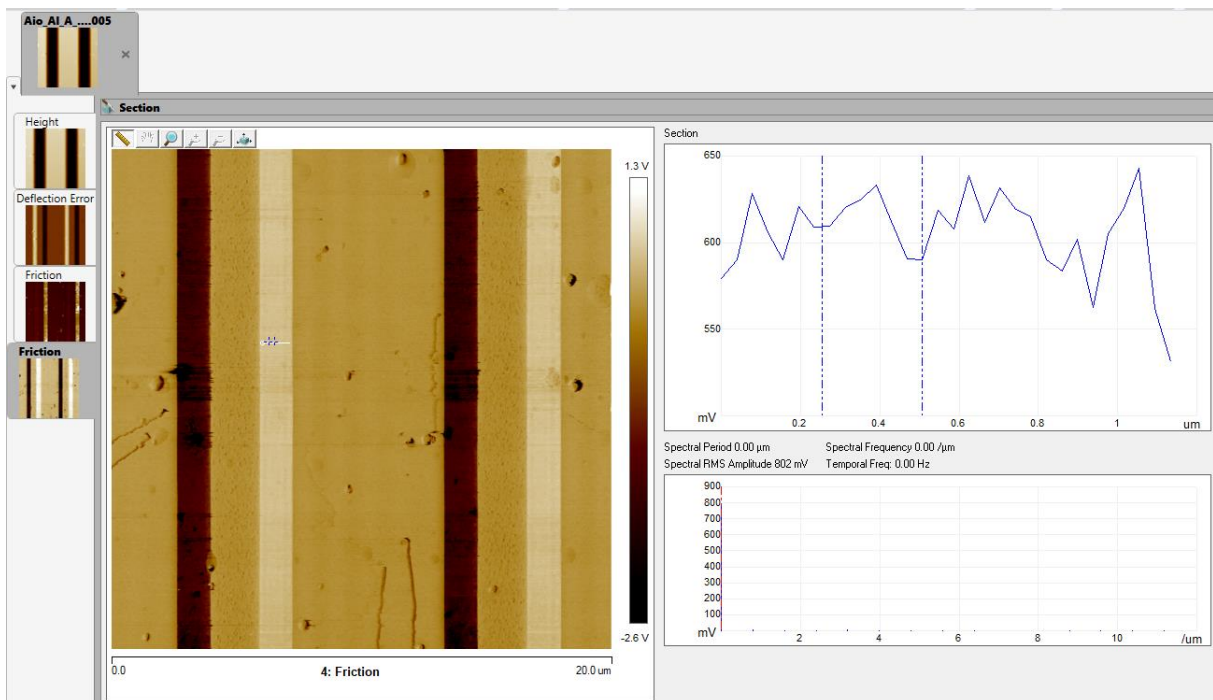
Aio_Al_A_....005

Height

Deflection Error

Friction

Friction

Section

1.3 V

-2.6 V

0.0

4: Friction

20.0 um

Section

650

600

550

mV

0.2

0.4

0.6

0.8

1

um

Spectral Period 0.00 µm

Spectral Frequency 0.00 /µm

Spectral RMS Amplitude 802 mV

Temporal Freq: 0.00 Hz

900

800

700

600

500

400

300

200

100

mV

2

4

6

8

10

/um